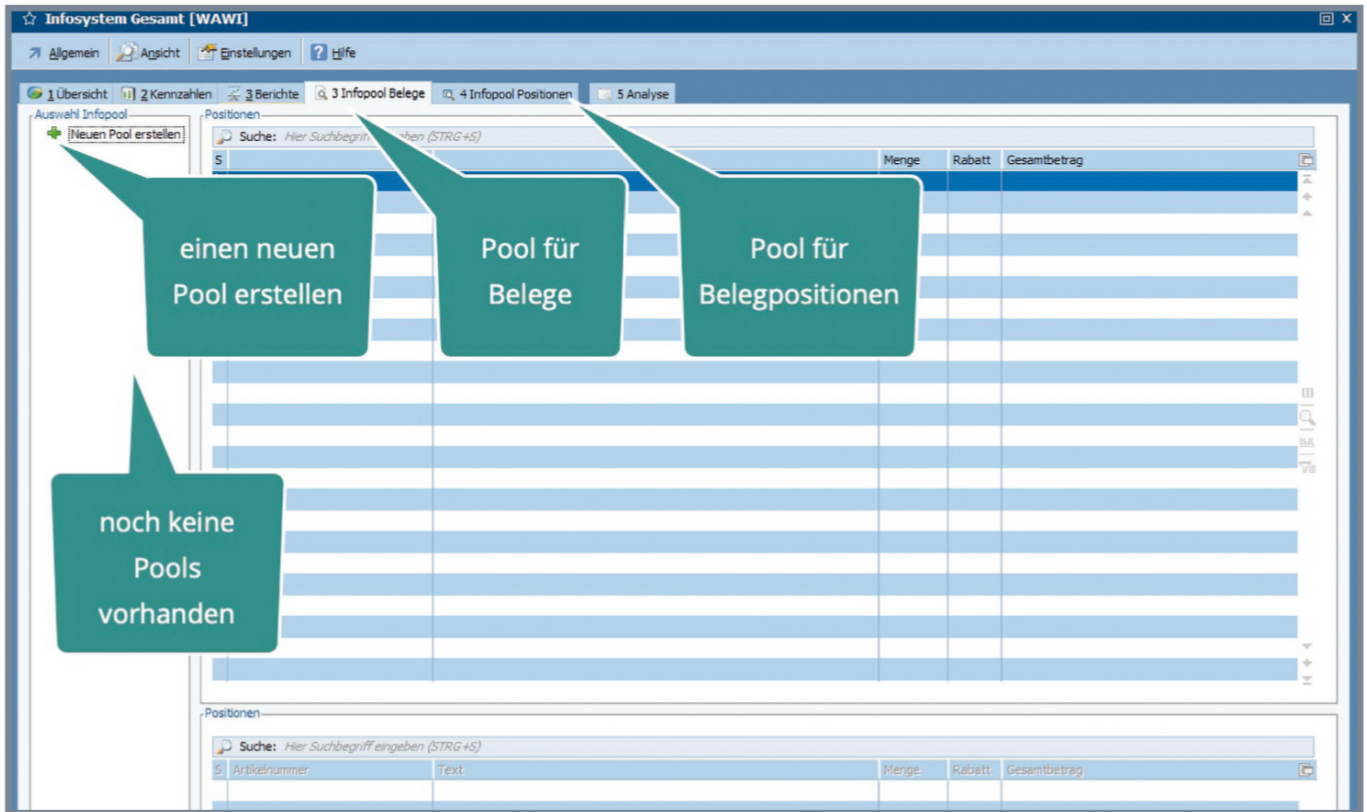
☆ Infosystem Gesamt [WAWI]

Allgemein | Ansicht | Einstellungen | Hilfe

1 Übersicht | 2 Kennzahlen | 3 Berichte | 3 Infopool Belege | 4 Infopool Positionen | 5 Analyse

Auswahl Infopool
Neuen Pool erstellen

Positionen
Suche: Hier Suchbegriff eingeben (STRG+S)

| S | | Menge | Rabatt | Gesamtbetrag |
|---|---|---|---|---|

einen neuen Pool erstellen

Pool für Belege

Pool für Belegpositionen

noch keine Pools vorhanden

Positionen
Suche: Hier Suchbegriff eingeben (STRG+S)

| S | Artikelnummer | Text | Menge | Rabatt | Gesamtbetrag |
|---|---|---|---|---|---|